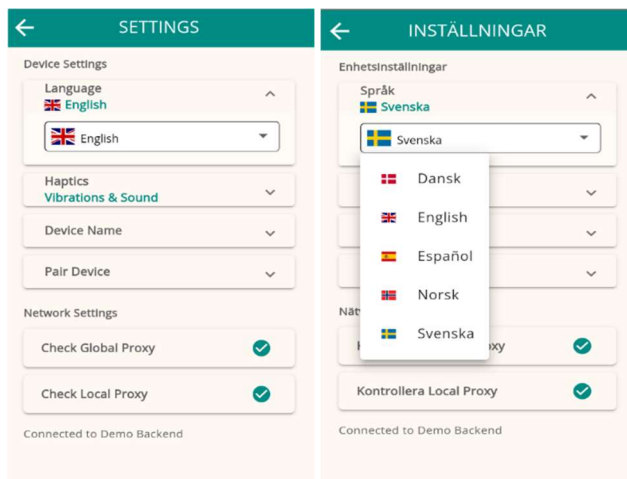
SETTINGS

Device Settings

Language
English

English

Haptics
Vibrations & Sound

Device Name

Pair Device

Network Settings

Check Global Proxy

Check Local Proxy

Connected to Demo Backend

INSTÄLLNINGAR

Enhetsinställningar

Språk
Svenska

Svenska

Dansk

English

Español

Norsk

Svenska

Nätv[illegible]

K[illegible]oxy

Kontrollera Local Proxy

Connected to Demo Backend